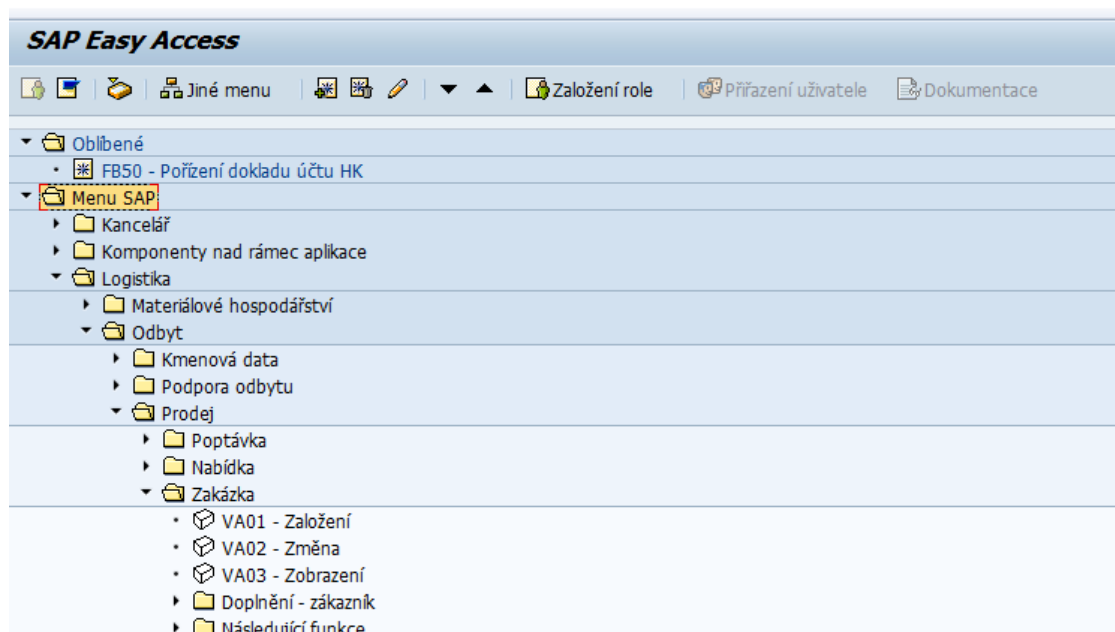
SAP Easy Access

Jiné menu

Založení role

Přiřazení uživatele

Dokumentace

Oblíbené

FB50 - Pořízení dokladu účtu HK

Menu SAP

Kancelář

Komponenty nad rámec aplikace

Logistika

Materiálové hospodářství

Odbyt

Kmenová data

Podpora odbytu

Prodej

Poptávka

Nabídka

Zakázka

VA01 - Založení

VA02 - Změna

VA03 - Zobrazení

Doplnění - zákazník

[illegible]